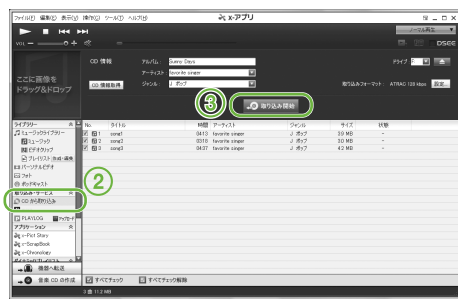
ファイル(F) 編集(E) 表示(V) 操作(C) ツール(T) ヘルプ(H)

x-アプリ

VOL

ここに画像をドラッグ&ドロップ

CD 情報

CD 情報取得

アルバム: Sunny Days

アーティスト: favorite singer

ジャンル: J ポップ

ドライブ

取り込みフォーマット: ATRAC 128 kbps 設定...

③

取り込み開始

ライブラリー

ミュージックライブラリー

ミュージック

ビデオライブラリー

プレイリスト

ポッドキャスト

フォト

②

取り込み・サービス

CD から取り込み

PLAYLOG

アプリケーション

x-Pict Story

x-ScrapBook

x-Chronology

機器へ転送

音楽 CD の作成

| No. | タイトル | 時間 | アーティスト | ジャンル | サイズ | 状態 |
|---|---|---|---|---|---|---|
| 1 | song1 | 04:13 | favorite singer | J ポップ | 30 MB | – |
| 2 | song2 | 03:18 | favorite singer | J ポップ | 30 MB | – |
| 3 | song3 | 04:37 | favorite singer | J ポップ | 42 MB | – |

すべてチェック

すべてチェック解除

3 曲 11.2 MB